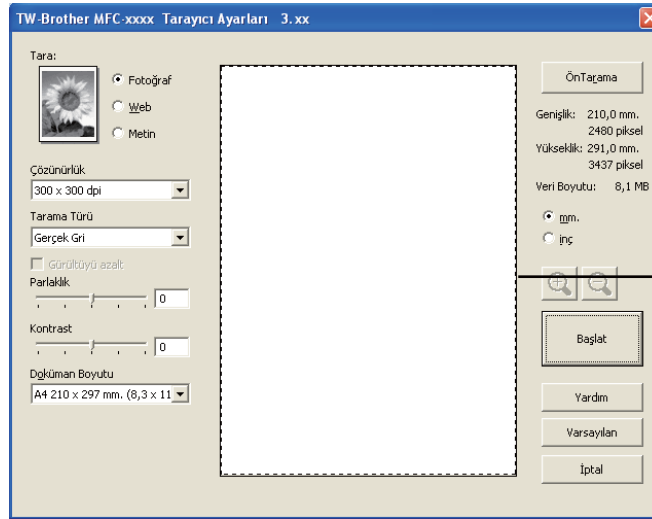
TW-Brother MFC-xxxx Tarayıcı Ayarları 3.xx

Tara:

Fotoğraf

Web

Metin

Çözünürlük

300 x 300 dpi

Tarama Türü

Gerçek Gri

Gürültüyü azalt

Parlaklık

0

Kontrast

0

Doküman Boyutu

A4 210 x 297 mm. (8,3 x 11

ÖnTarama

Genişlik: 210,0 mm. 2480 piksel

Yükseklik: 291,0 mm. 3437 piksel

Veri Boyutu: 8,1 MB

mm.

inç

Başlat

Yardım

Varsayılan

İptal